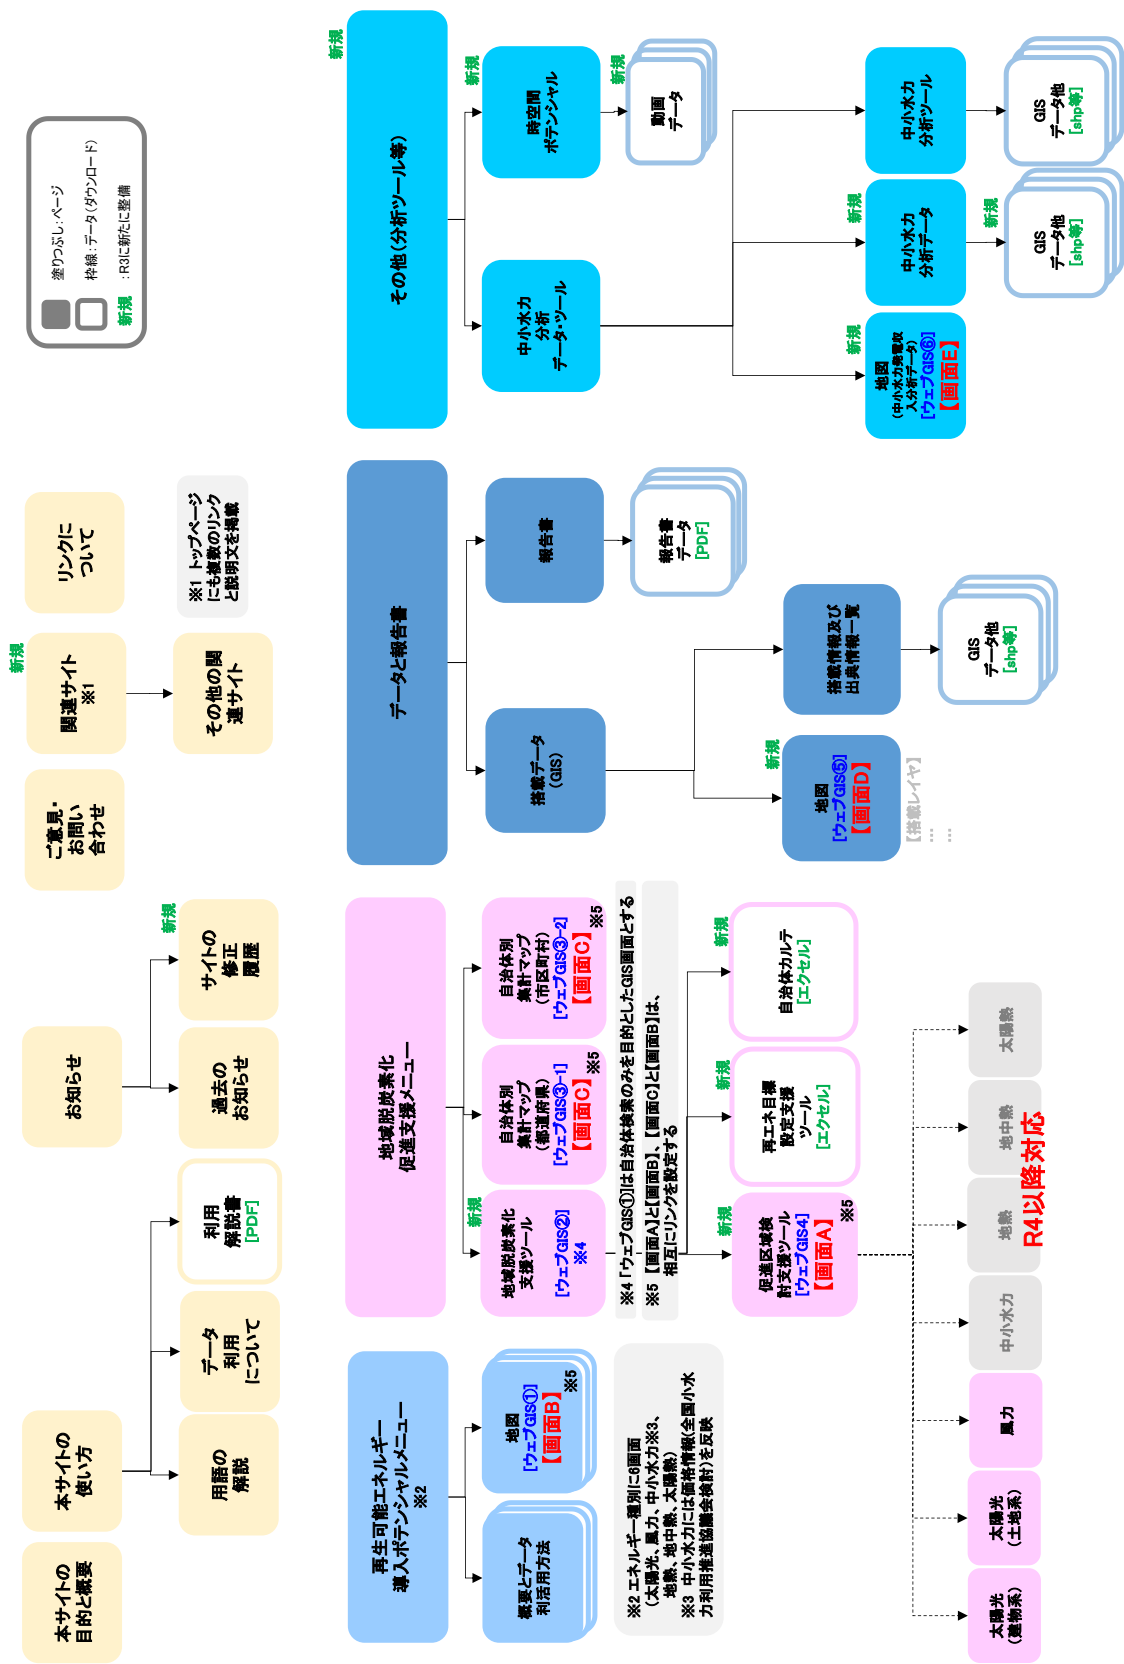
塗りつぶし：ページ
枠線：データ（ダウンロード）
新規：R3に新たに整備

本サイトの目的と概要

本サイトの使い方

用語の解説

データ利用について

利用解説書[PDF]

お知らせ

過去のお知らせ

新規
サイトの修正履歴

ご意見・お問い合わせ

新規
関連サイト※1

その他の関連サイト

リンクについて

※1 トップページにも複数のリンクと説明文を掲載

再生可能エネルギー導入ポテンシャルメニュー※2

概要とデータ利活用方法

地図[ウェブGIS①]【画面B】※5

※2 エネルギー種別に6画面（太陽光、風力、中小水力※3、地熱、地中熱、太陽熱）
※3 中小水力には価格情報(全国小水力利用推進協議会検討)を反映

地域脱炭素化促進支援メニュー

新規
地域脱炭素化支援ツール[ウェブGIS②]※4

自治体別集計マップ（都道府県）[ウェブGIS③-1]【画面C】※5

自治体別集計マップ（市区町村）[ウェブGIS③-2]【画面C】※5

※4「ウェブGIS①」は自治体検索のみを目的としたGIS画面とする
※5【画面A】と【画面B】、【画面C】と【画面B】は、相互にリンクを設定する

新規
促進区域検討支援ツール[ウェブGIS4]【画面A】※5

新規
再エネ目標設定支援ツール[エクセル]

新規
自治体カルテ[エクセル]

太陽光（建物系）
太陽光（土地系）
風力
中小水力
地熱
地中熱
太陽熱

R4以降対応

データと報告書

搭載データ（GIS）

新規
地図[ウェブGIS⑤]【画面D】
【搭載レイヤ】
…
…

搭載情報及び出典情報一覧

GISデータ他[shp等]

報告書

報告書データ[PDF]

新規
その他（分析ツール等）

新規
時空間ポテンシャル

新規
動画データ

中小水力分析データ・ツール

新規
地図（中小水力発電収入分析データ）[ウェブGIS⑥]【画面E】

新規
中小水力分析データ

新規
GISデータ他[shp等]

中小水力分析ツール

GISデータ他[shp等]